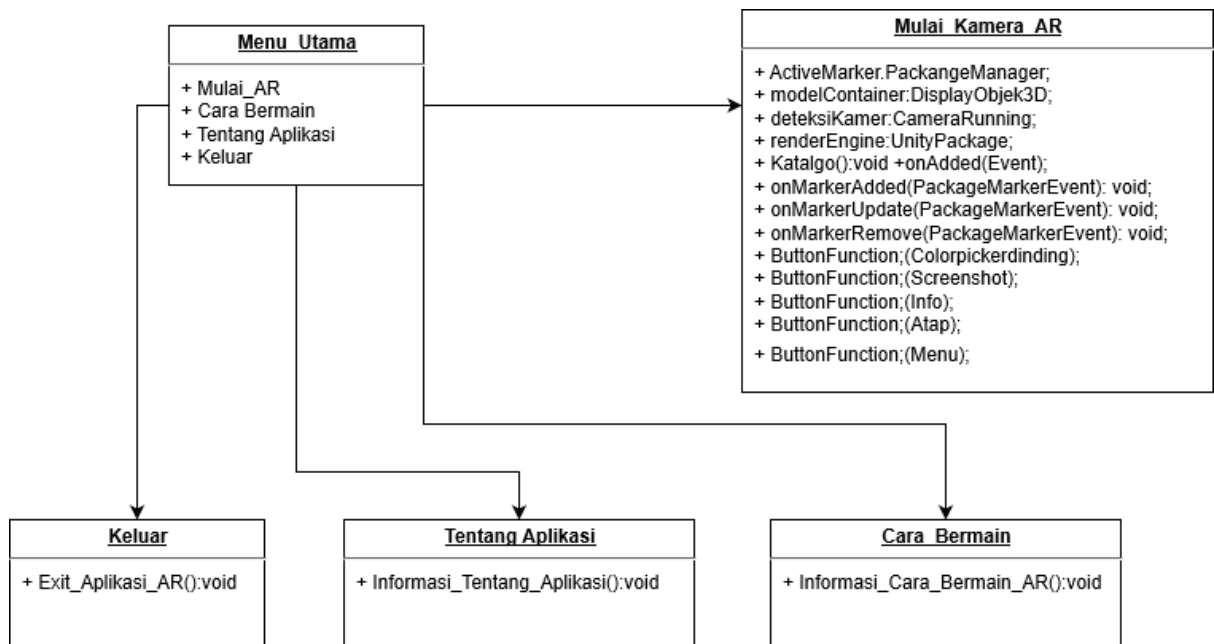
Menu_Utama

+ Mulai_AR
+ Cara Bermain
+ Tentang Aplikasi
+ Keluar

Mulai_Kamera_AR

+ ActiveMarker.PackangeManager;
+ modelContainer:DisplayObjek3D;
+ deteksiKamer:CameraRunning;
+ renderEngine:UnityPackage;
+ Katalgo():void +onAdded(Event);
+ onMarkerAdded(PackageMarkerEvent): void;
+ onMarkerUpdate(PackageMarkerEvent): void;
+ onMarkerRemove(PackageMarkerEvent): void;
+ ButtonFunction;(Colorpickerdinding);
+ ButtonFunction;(Screenshot);
+ ButtonFunction;(Info);
+ ButtonFunction;(Atap);
+ ButtonFunction;(Menu);

Keluar

+ Exit_Aplikasi_AR():void

Tentang Aplikasi

+ Informasi_Tentang_Aplikasi():void

Cara_Bermain

+ Informasi_Cara_Bermain_AR():void